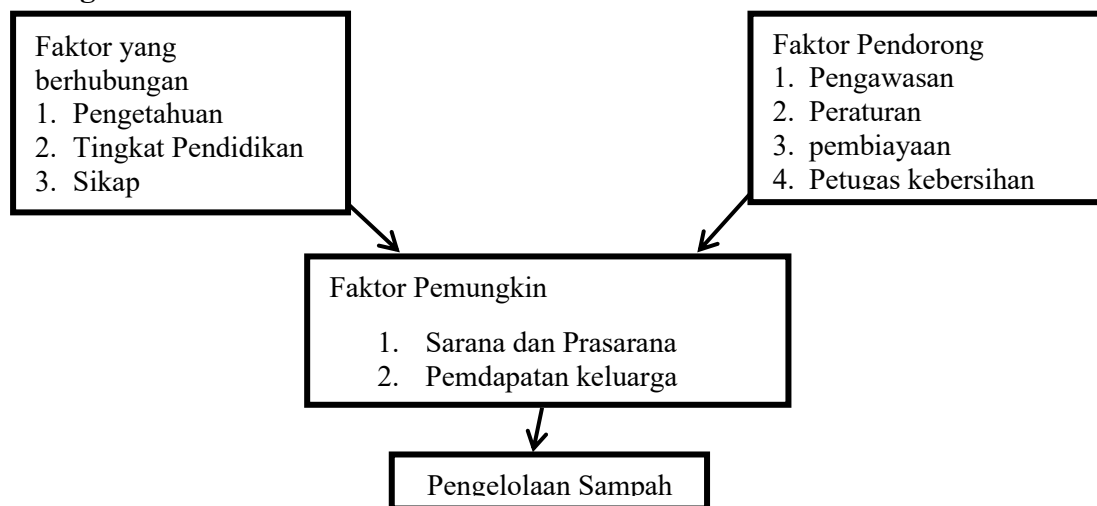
Faktor yang berhubungan
1. Pengetahuan
2. Tingkat Pendidikan
3. Sikap

Faktor Pendorong
1. Pengawasan
2. Peraturan
3. pembiayaan
4. Petugas kebersihan

Faktor Pemungkin
1. Sarana dan Prasarana
2. Pemdapatan keluarga

Pengelolaan Sampah